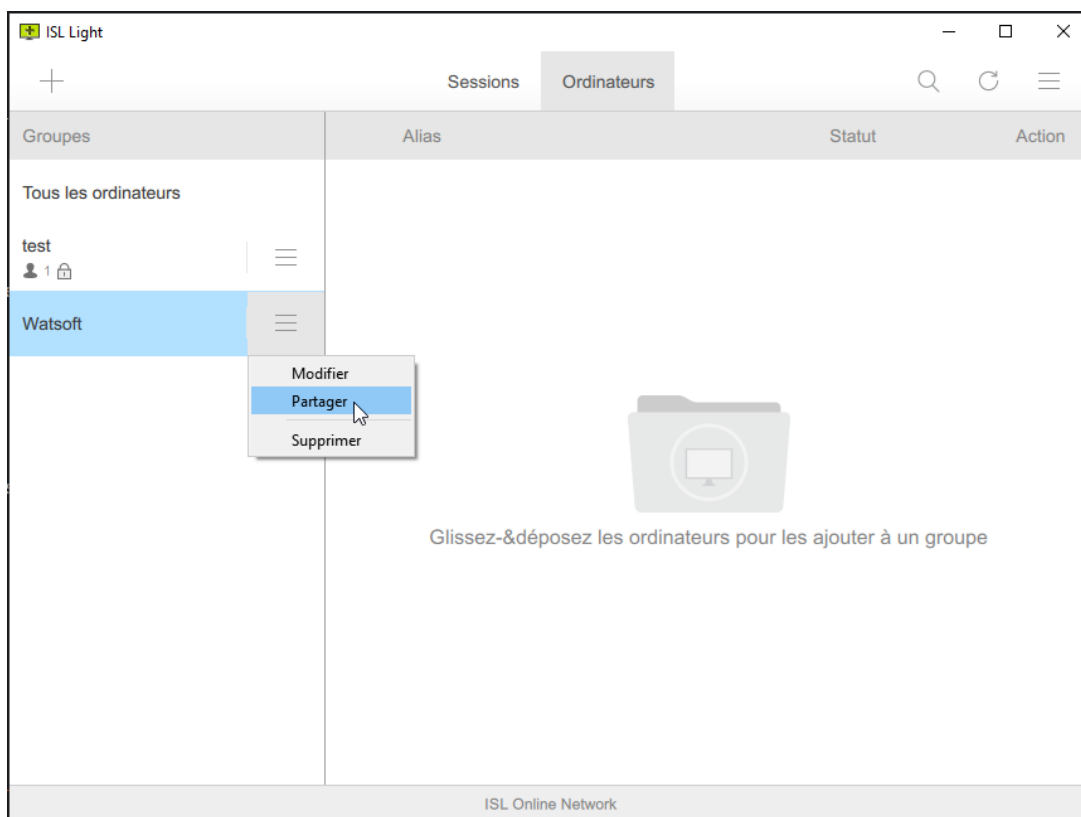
ISL Light

Sessions
Ordinateurs

Groupes
Alias
Statut
Action

Tous les ordinateurs

test
1

Watsoft

Modifier
Partager
Supprimer

Glissez-&déposez les ordinateurs pour les ajouter à un groupe

ISL Online Network